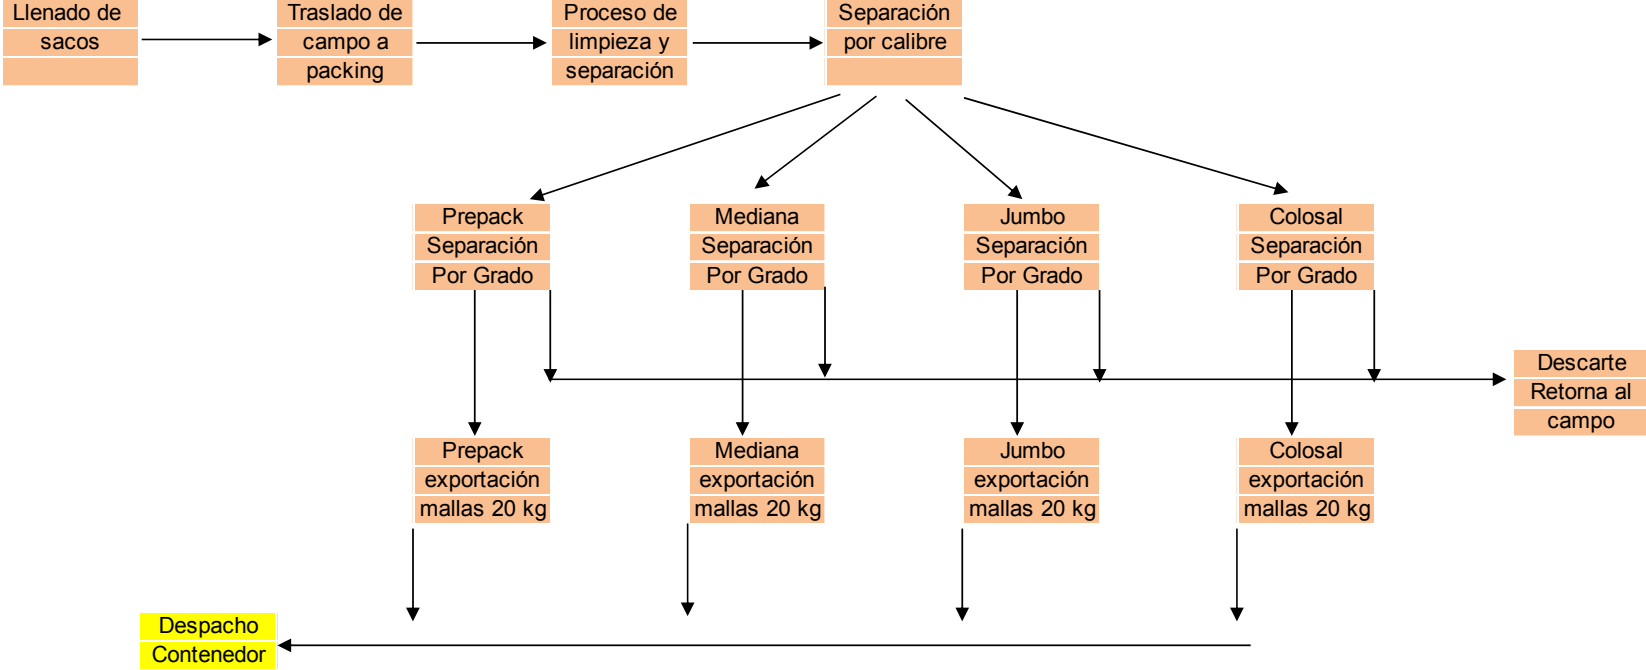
Llenado de sacos

Traslado de campo a packing

Proceso de limpieza y separación

Separación por calibre

Prepack Separación Por Grado

Mediana Separación Por Grado

Jumbo Separación Por Grado

Colosal Separación Por Grado

Descarte Retorna al campo

Prepack exportación mallas 20 kg

Mediana exportación mallas 20 kg

Jumbo exportación mallas 20 kg

Colosal exportación mallas 20 kg

Despacho Contenedor